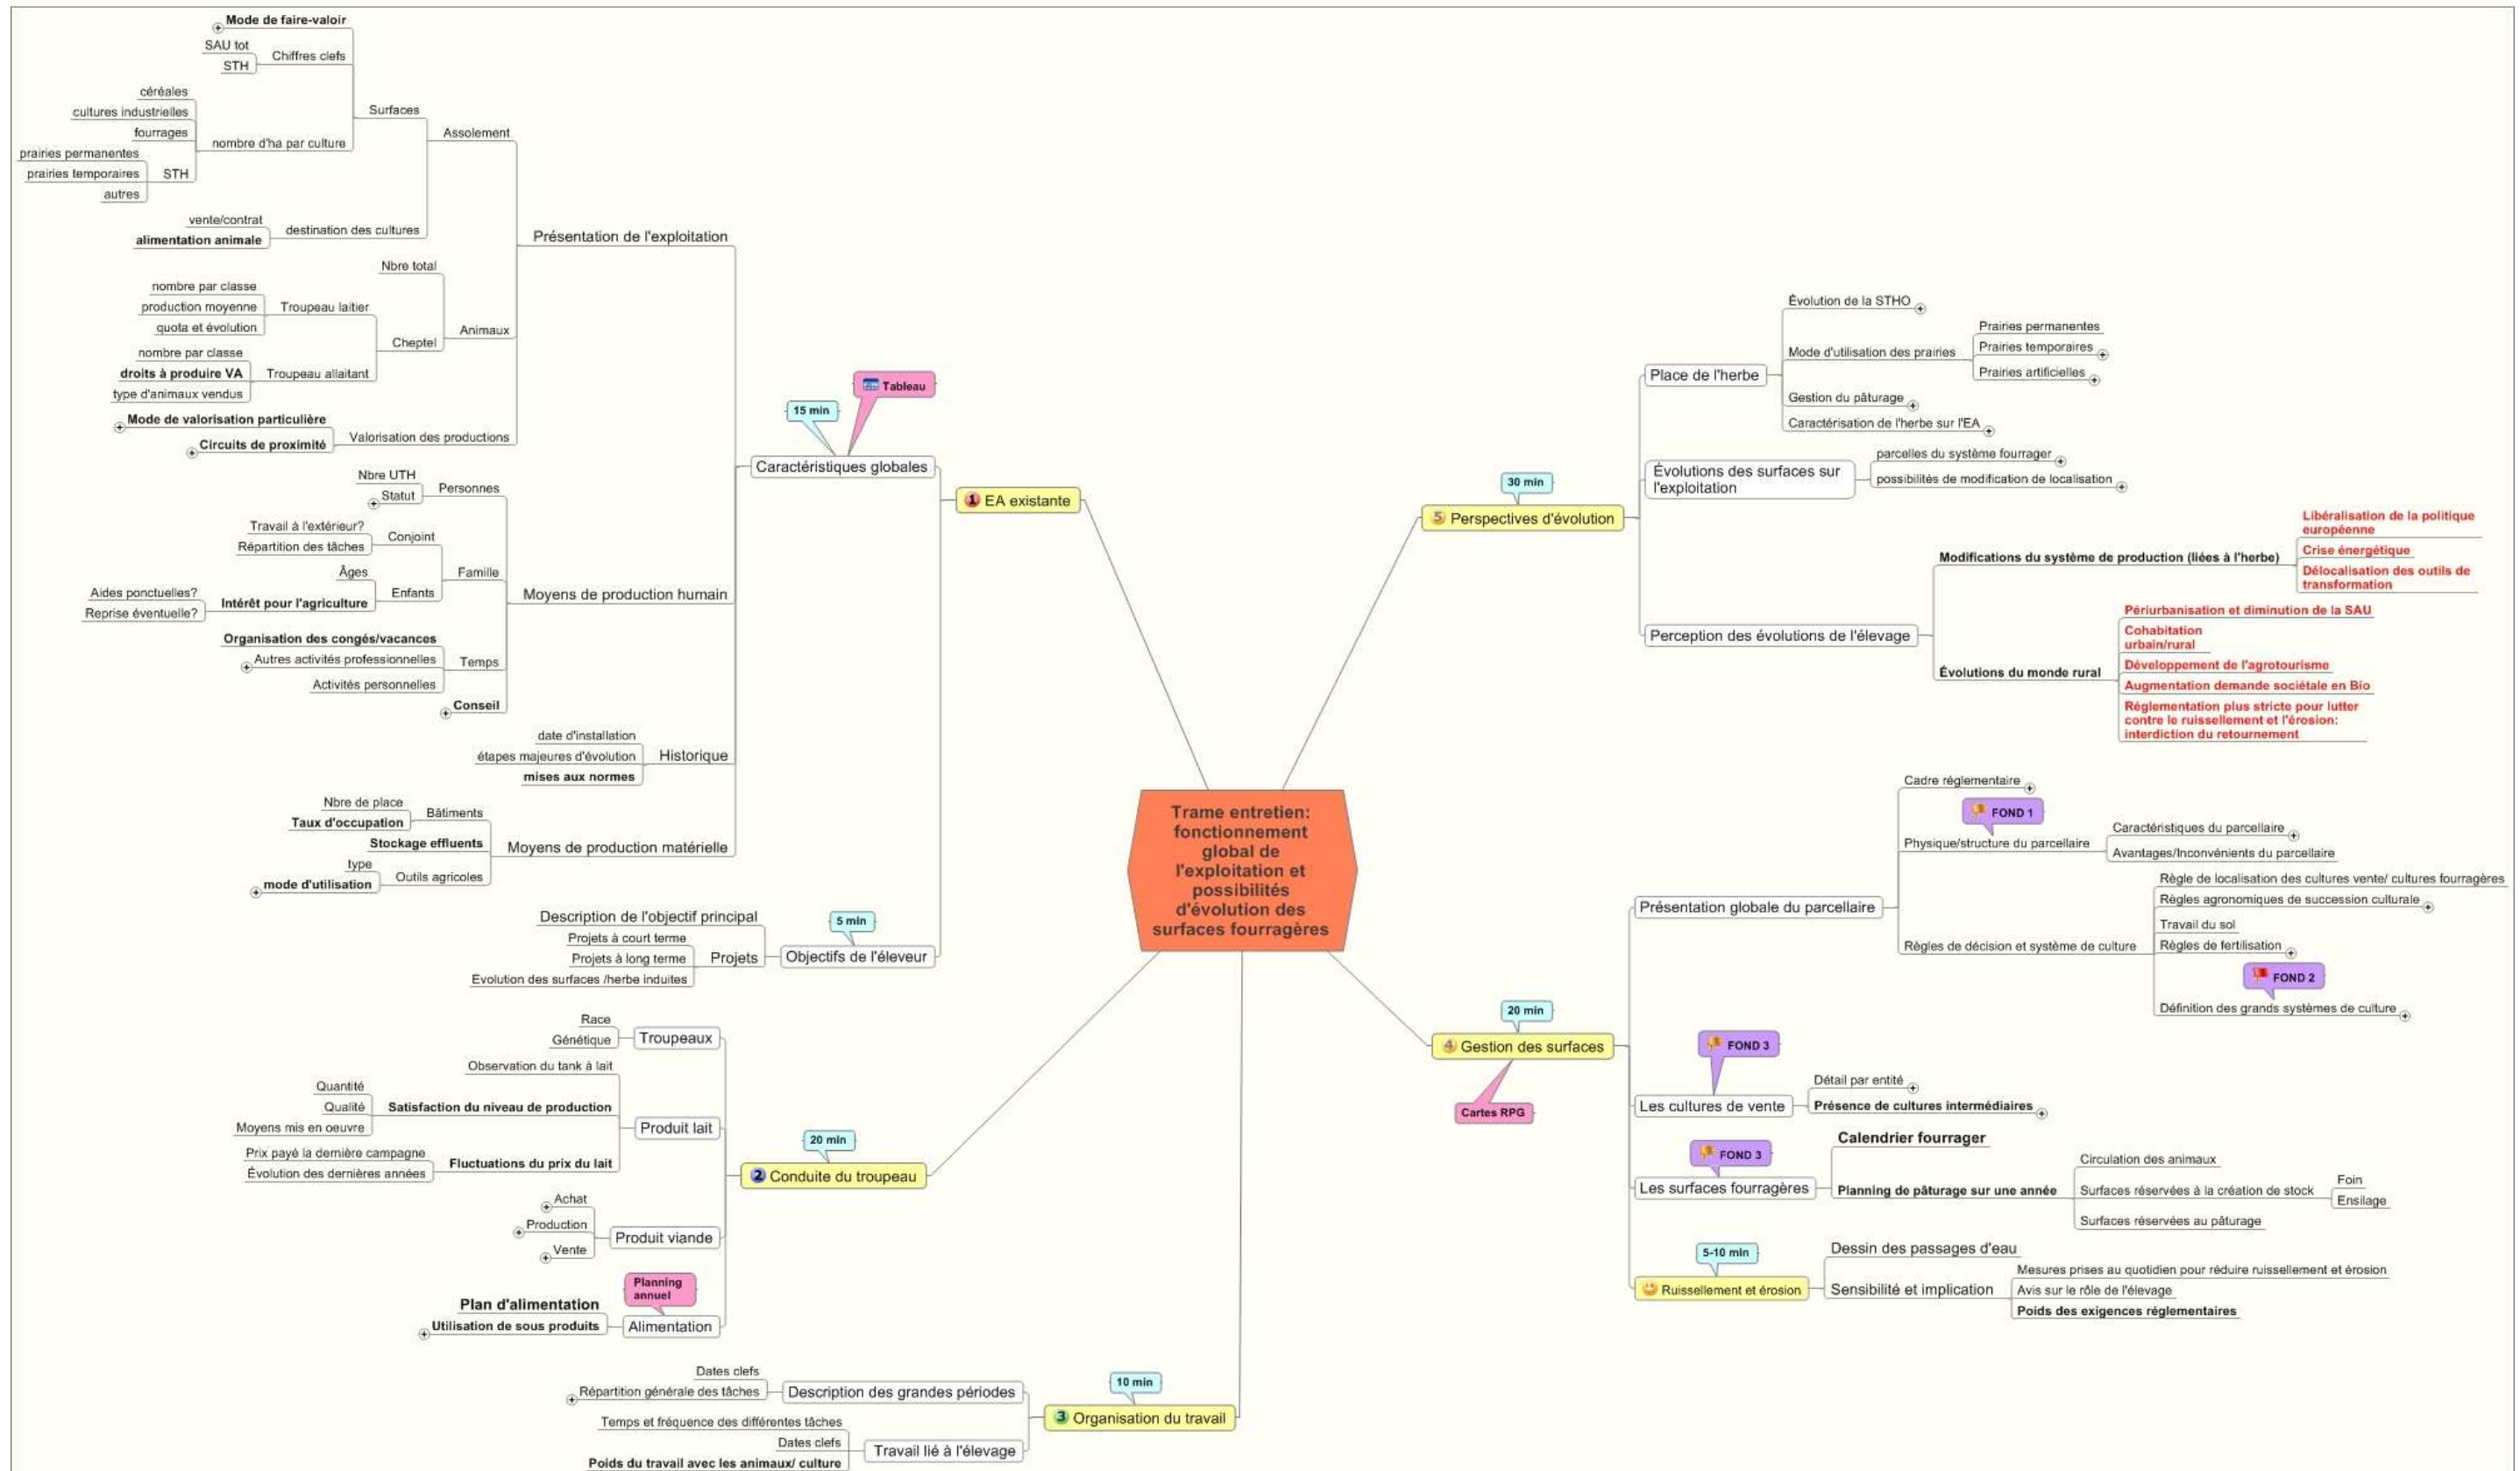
Trame entretien: fonctionnement global de l'exploitation et possibilités d'évolution des surfaces fourragères

1 EA existante

15 min
Tableau
Caractéristiques globales

Présentation de l'exploitation
Assolement
Surfaces
Mode de faire-valoir
Chiffres clefs
SAU tot
STH
nombre d'ha par culture
céréales
cultures industrielles
fourrages
STH
prairies permanentes
prairies temporaires
autres
destination des cultures
vente/contrat
alimentation animale
Animaux
Nbre total
Cheptel
Troupeau laitier
nombre par classe
production moyenne
quota et évolution
Troupeau allaitant
nombre par classe
droits à produire VA
type d'animaux vendus
Valorisation des productions
Mode de valorisation particulière
Circuits de proximité

Moyens de production humain
Personnes
Nbre UTH
Statut
Famille
Conjoint
Travail à l'extérieur?
Répartition des tâches
Enfants
Âges
Intérêt pour l'agriculture
Aides ponctuelles?
Reprise éventuelle?
Temps
Organisation des congés/vacances
Autres activités professionnelles
Activités personnelles
Conseil

Historique
date d'installation
étapes majeures d'évolution
mises aux normes

Moyens de production matérielle
Bâtiments
Nbre de place
Taux d'occupation
Stockage effluents
Outils agricoles
type
mode d'utilisation

5 min
Objectifs de l'éleveur
Description de l'objectif principal
Projets
Projets à court terme
Projets à long terme
Evolution des surfaces /herbe induites

2 Conduite du troupeau
20 min
Troupeaux
Race
Génétique
Produit lait
Observation du tank à lait
Satisfaction du niveau de production
Quantité
Qualité
Moyens mis en oeuvre
Fluctuations du prix du lait
Prix payé la dernière campagne
Évolution des dernières années
Produit viande
Achat
Production
Vente
Alimentation
Planning annuel
Plan d'alimentation
Utilisation de sous produits

3 Organisation du travail
10 min
Description des grandes périodes
Dates clefs
Répartition générale des tâches
Travail lié à l'élevage
Temps et fréquence des différentes tâches
Dates clefs
Poids du travail avec les animaux/ culture

5 Perspectives d'évolution
30 min
Place de l'herbe
Évolution de la STHO
Mode d'utilisation des prairies
Prairies permanentes
Prairies temporaires
Prairies artificielles
Gestion du pâturage
Caractérisation de l'herbe sur l'EA
Évolutions des surfaces sur l'exploitation
parcelles du système fourrager
possibilités de modification de localisation
Perception des évolutions de l'élevage
Modifications du système de production (liées à l'herbe)
Libéralisation de la politique européenne
Crise énergétique
Délocalisation des outils de transformation
Évolutions du monde rural
Périurbanisation et diminution de la SAU
Cohabitation urbain/rural
Développement de l'agrotourisme
Augmentation demande sociétale en Bio
Réglementation plus stricte pour lutter contre le ruissellement et l'érosion: interdiction du retournement

4 Gestion des surfaces
20 min
Cartes RPG
Présentation globale du parcellaire
Cadre réglementaire
FOND 1
Physique/structure du parcellaire
Caractéristiques du parcellaire
Avantages/Inconvénients du parcellaire
Règles de décision et système de culture
Règle de localisation des cultures vente/ cultures fourragères
Règles agronomiques de succession culturale
Travail du sol
Règles de fertilisation
FOND 2
Définition des grands systèmes de culture
FOND 3
Les cultures de vente
Détail par entité
Présence de cultures intermédiaires
FOND 3
Les surfaces fourragères
Calendrier fourrager
Planning de pâturage sur une année
Circulation des animaux
Surfaces réservées à la création de stock
Foin
Ensilage
Surfaces réservées au pâturage
5-10 min
Ruissellement et érosion
Dessin des passages d'eau
Sensibilité et implication
Mesures prises au quotidien pour réduire ruissellement et érosion
Avis sur le rôle de l'élevage
Poids des exigences réglementaires